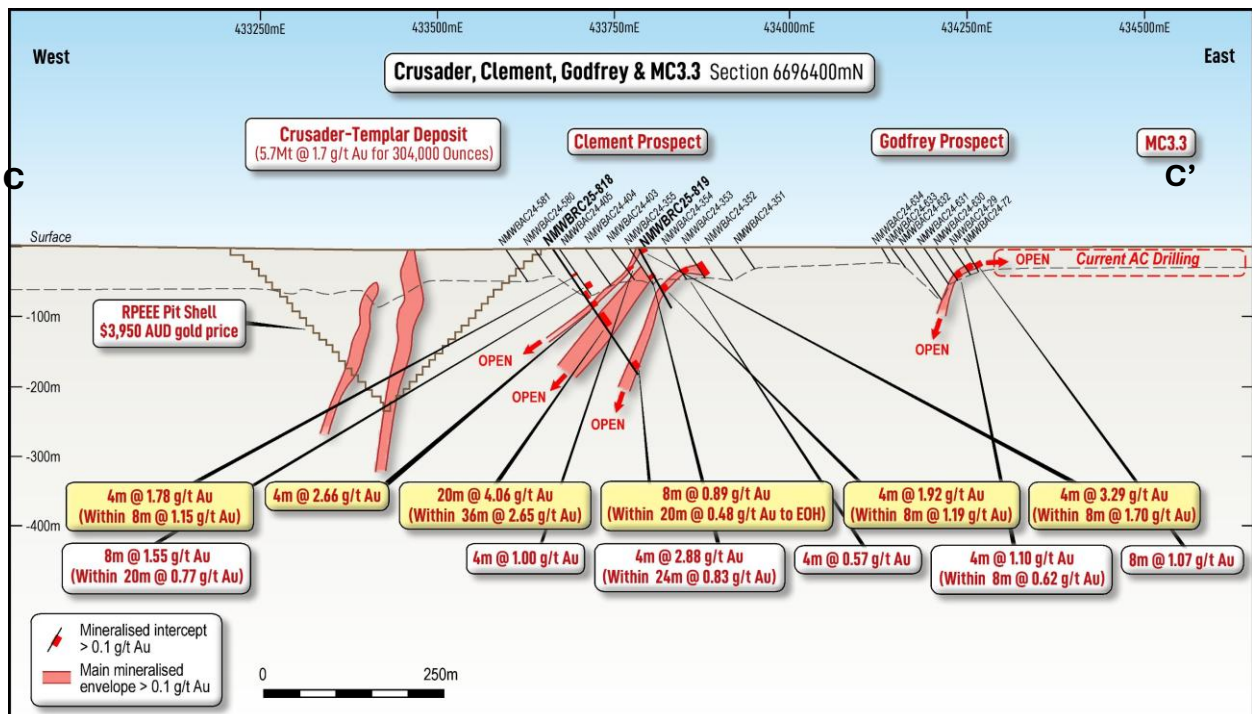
433250mE 433500mE 433750mE 434000mE 434250mE 434500mE

West

Crusader, Clement, Godfrey & MC3.3 Section 6696400mN

East

Crusader-Templar Deposit
(5.7Mt @ 1.7 g/t Au for 304,000 Ounces)

Clement Prospect

Godfrey Prospect

MC3.3

C

C'

NMWBAC24-581 NMWBAC24-580 NMWBRC25-818 NMWBAC24-405 NMWBAC24-404 NMWBAC24-403 NMWBAC24-355 NMWBRC25-819 NMWBAC24-354 NMWBAC24-353 NMWBAC24-352 NMWBAC24-351

NMWBAC24-634 NMWBAC24-633 NMWBAC24-632 NMWBAC24-631 NMWBAC24-630 NMWBAC24-29 NMWBAC24-72

Surface

OPEN Current AC Drilling

-100m

RPEEE Pit Shell
$3,950 AUD gold price

OPEN

OPEN

OPEN

OPEN

-200m

-300m

-400m

4m @ 1.78 g/t Au
(Within 8m @ 1.15 g/t Au)

4m @ 2.66 g/t Au

20m @ 4.06 g/t Au
(Within 36m @ 2.65 g/t Au)

8m @ 0.89 g/t Au
(Within 20m @ 0.48 g/t Au to EOH)

4m @ 1.92 g/t Au
(Within 8m @ 1.19 g/t Au)

4m @ 3.29 g/t Au
(Within 8m @ 1.70 g/t Au)

8m @ 1.55 g/t Au
(Within 20m @ 0.77 g/t Au)

4m @ 1.00 g/t Au

4m @ 2.88 g/t Au
(Within 24m @ 0.83 g/t Au)

4m @ 0.57 g/t Au

4m @ 1.10 g/t Au
(Within 8m @ 0.62 g/t Au)

8m @ 1.07 g/t Au

Mineralised intercept > 0.1 g/t Au

Main mineralised envelope > 0.1 g/t Au

0 250m